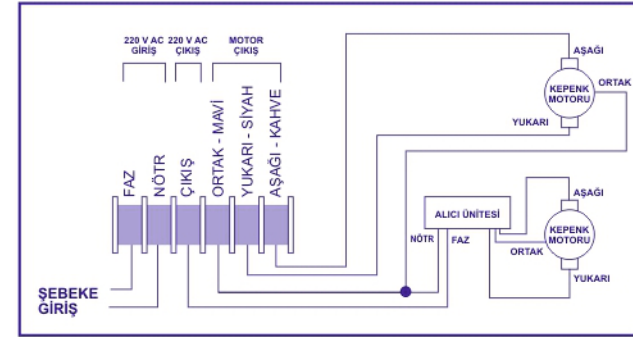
220 V AC GİRİŞ

220 V AC ÇIKIŞ

MOTOR ÇIKIŞ

FAZ

NÖTR

ÇIKIŞ

ORTAK - MAVİ

YUKARI - SİYAH

AŞAĞI - KAHVE

AŞAĞI

KEPENK MOTORU

ORTAK

YUKARI

ALICI ÜNİTESİ

NÖTR

FAZ

AŞAĞI

KEPENK MOTORU

ORTAK

YUKARI

ŞEBEKE GİRİŞ